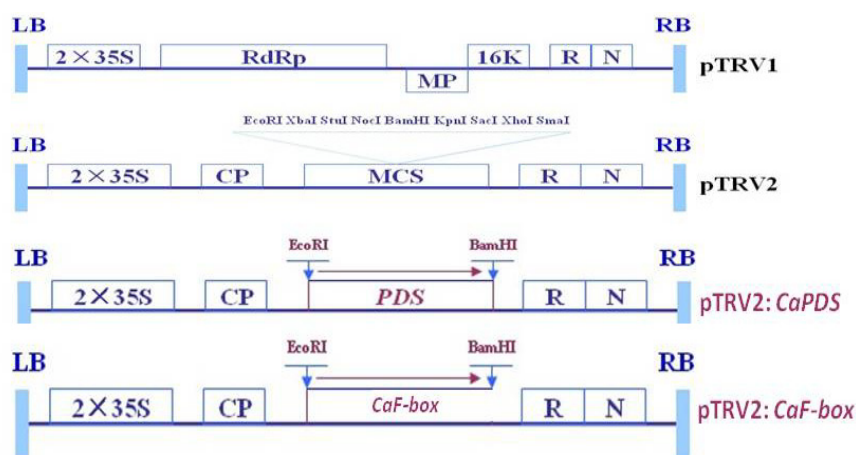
LB

2×35S RdRp MP 16K R N

RB

pTRV1

EcoRI XbaI StuI NocI BamHI KpnI SacI XhoI SmaI

LB

2×35S CP MCS R N

RB

pTRV2

EcoRI BamHI

LB

2×35S CP PDS R N

RB

pTRV2: CaPDS

EcoRI BamHI

LB

2×35S CP CaF-box R N

RB

pTRV2: CaF-box